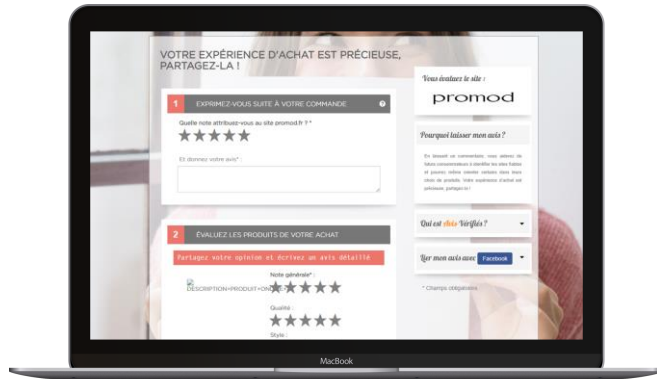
VOTRE EXPÉRIENCE D'ACHAT EST PRÉCIEUSE, PARTAGEZ-LA !

1 EXPRIMEZ-VOUS SUITE À VOTRE COMMANDE

Quelle note attribuez-vous au site promod.fr ? *

★★★★★

Et donnez votre avis* :

2 ÉVALUEZ LES PRODUITS DE VOTRE ACHAT

Partagez votre opinion et écrivez un avis détaillé

DESCRIPTION+PRODUIT+ON

Note générale* :

★★★★★

Qualité :

★★★★★

Style :

Vous évaluez le site :

promod

Pourquoi laisser mon avis ?

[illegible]

Qui est Avis Vérifiés ?

Lier mon avis avec Facebook

* Champs obligatoires

MacBook